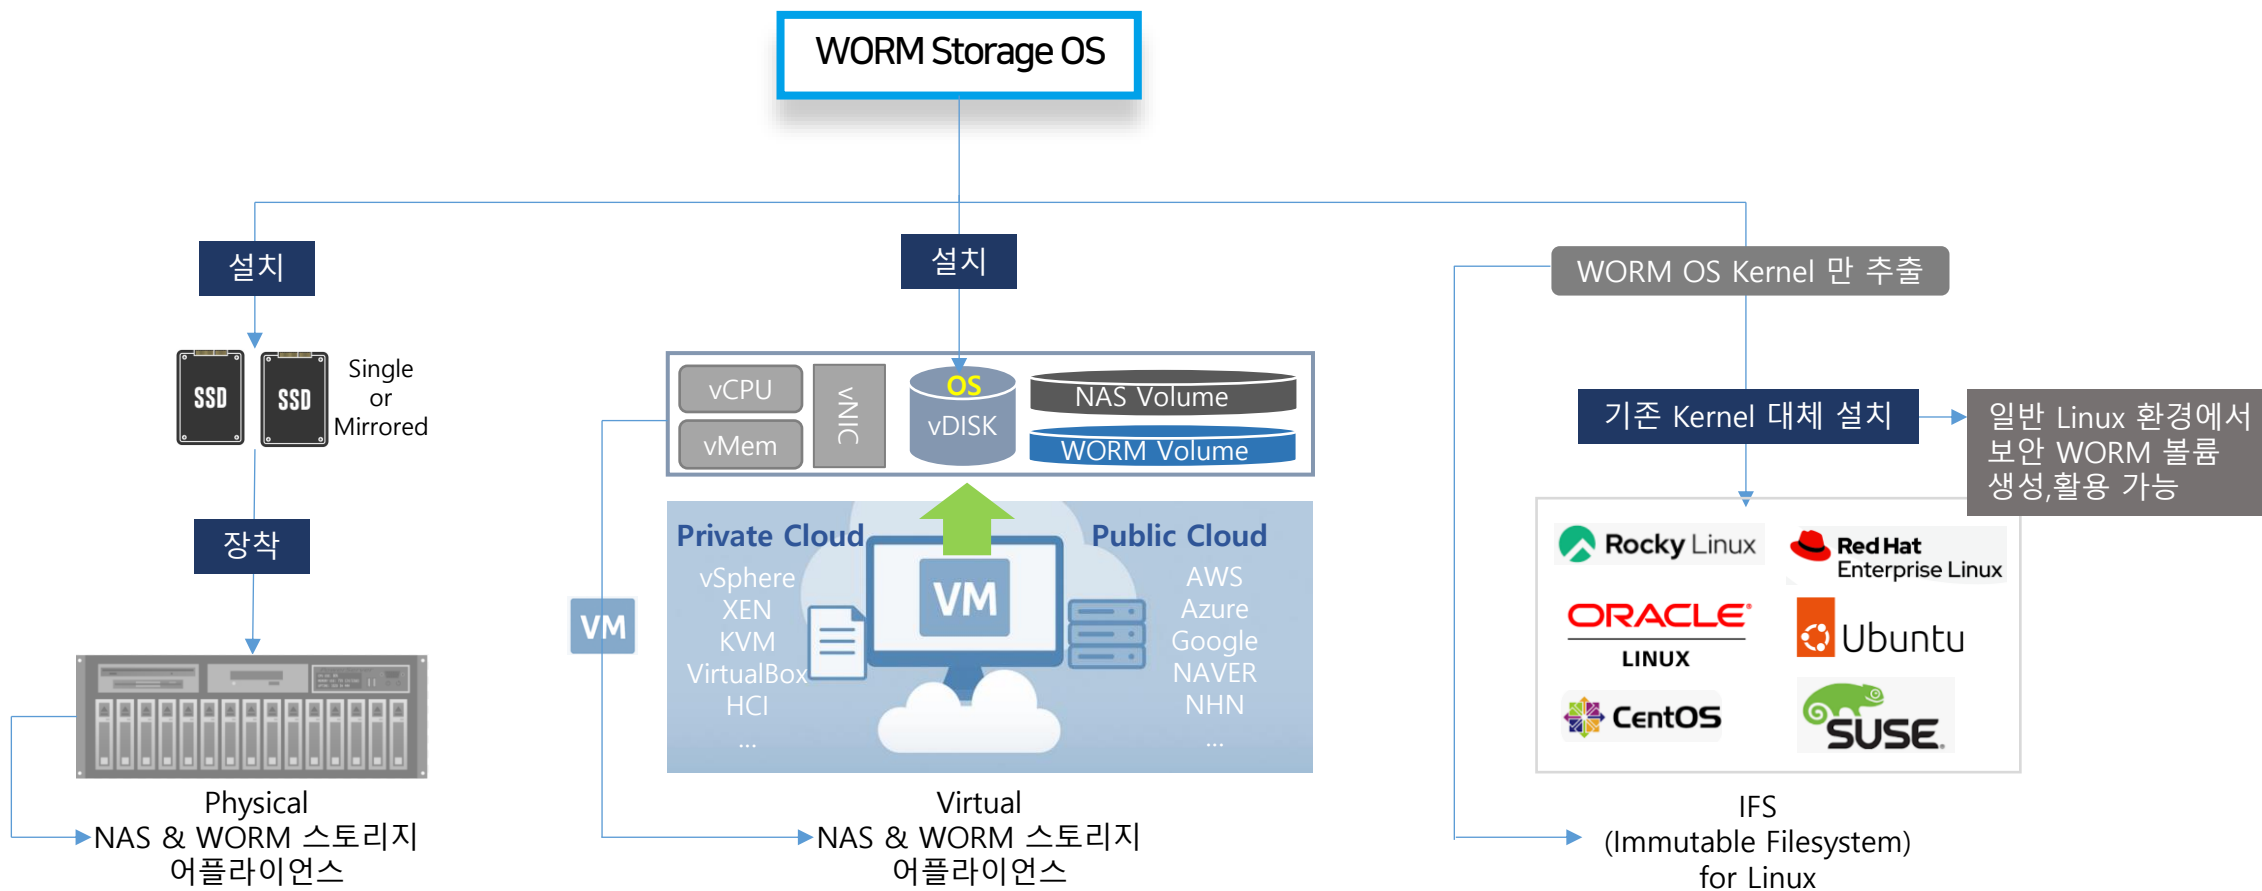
WORM Storage OS

설치

설치

WORM OS Kernel 만 추출

SSD SSD Single or Mirrored

vCPU
vMem
vNIC
OS
vDISK
NAS Volume
WORM Volume

기존 Kernel 대체 설치

일반 Linux 환경에서 보안 WORM 볼륨 생성,활용 가능

장착

Private Cloud
vSphere
XEN
KVM
VirtualBox
HCI
...

VM

VM

Public Cloud
AWS
Azure
Google
NAVER
NHN
...

Rocky Linux
Red Hat Enterprise Linux
ORACLE LINUX
Ubuntu
CentOS
SUSE

Physical
NAS & WORM 스토리지 어플라이언스

Virtual
NAS & WORM 스토리지 어플라이언스

IFS
(Immutable Filesystem)
for Linux